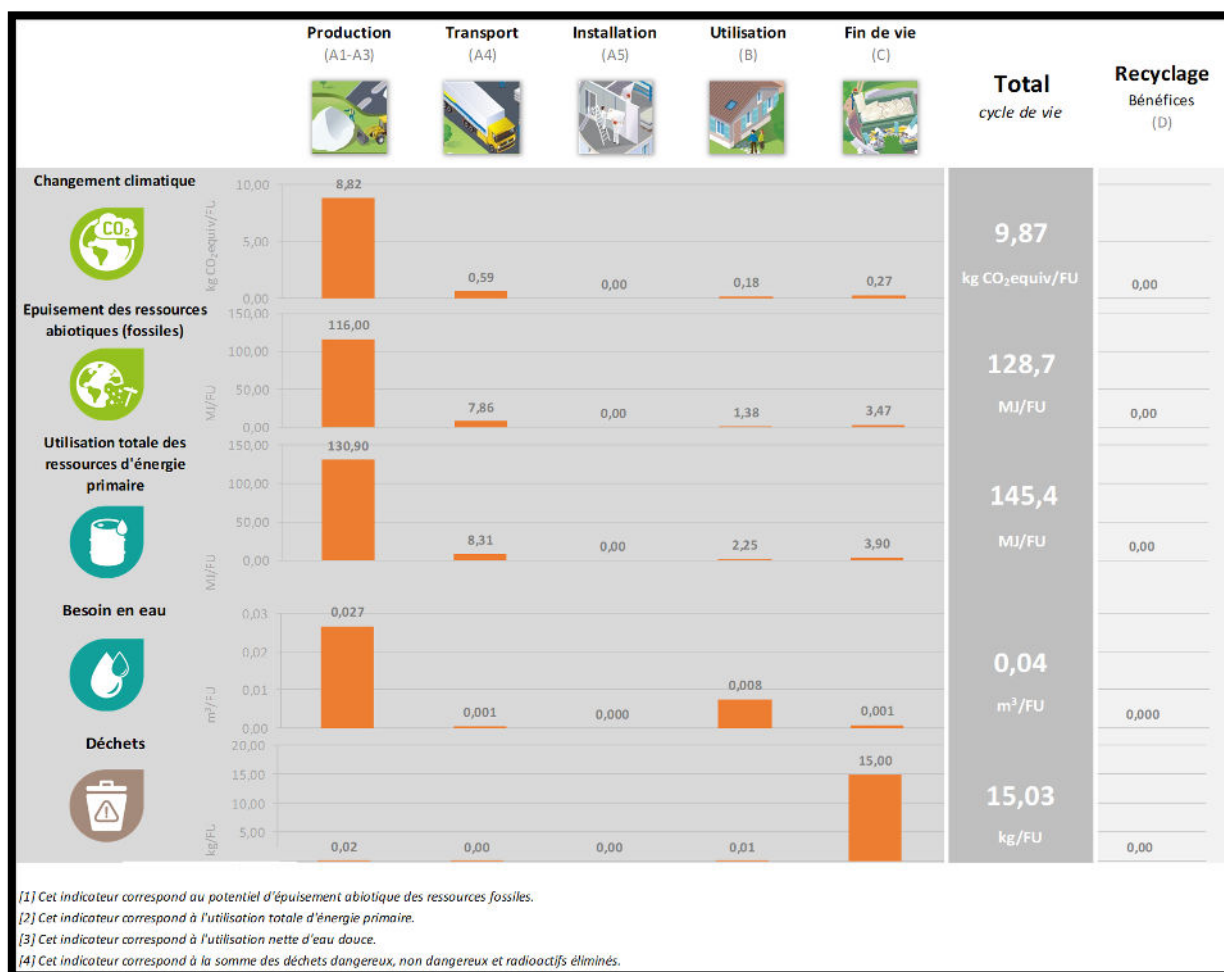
Production (A1-A3)
Transport (A4)
Installation (A5)
Utilisation (B)
Fin de vie (C)

Total
cycle de vie

Recyclage
Bénéfices
(D)

Changement climatique
$CO_2$
kg $CO_2$equiv/FU
10,00
5,00
0,00
8,82
0,59
0,00
0,18
0,27
9,87
kg $CO_2$equiv/FU
0,00

Epuisement des ressources abiotiques (fossiles)
MJ/FU
150,00
100,00
50,00
0,00
116,00
7,86
0,00
1,38
3,47
128,7
MJ/FU
0,00

Utilisation totale des ressources d'énergie primaire
MJ/FU
150,00
100,00
50,00
0,00
130,90
8,31
0,00
2,25
3,90
145,4
MJ/FU
0,00

Besoin en eau
$m^3$/FU
0,03
0,02
0,01
0,00
0,027
0,001
0,000
0,008
0,001
0,04
$m^3$/FU
0,000

Déchets
kg/FU
20,00
15,00
10,00
5,00
0,02
0,00
0,00
0,01
15,00
15,03
kg/FU
0,00

[1] Cet indicateur correspond au potentiel d'épuisement abiotique des ressources fossiles.
[2] Cet indicateur correspond à l'utilisation totale d'énergie primaire.
[3] Cet indicateur correspond à l'utilisation nette d'eau douce.
[4] Cet indicateur correspond à la somme des déchets dangereux, non dangereux et radioactifs éliminés.